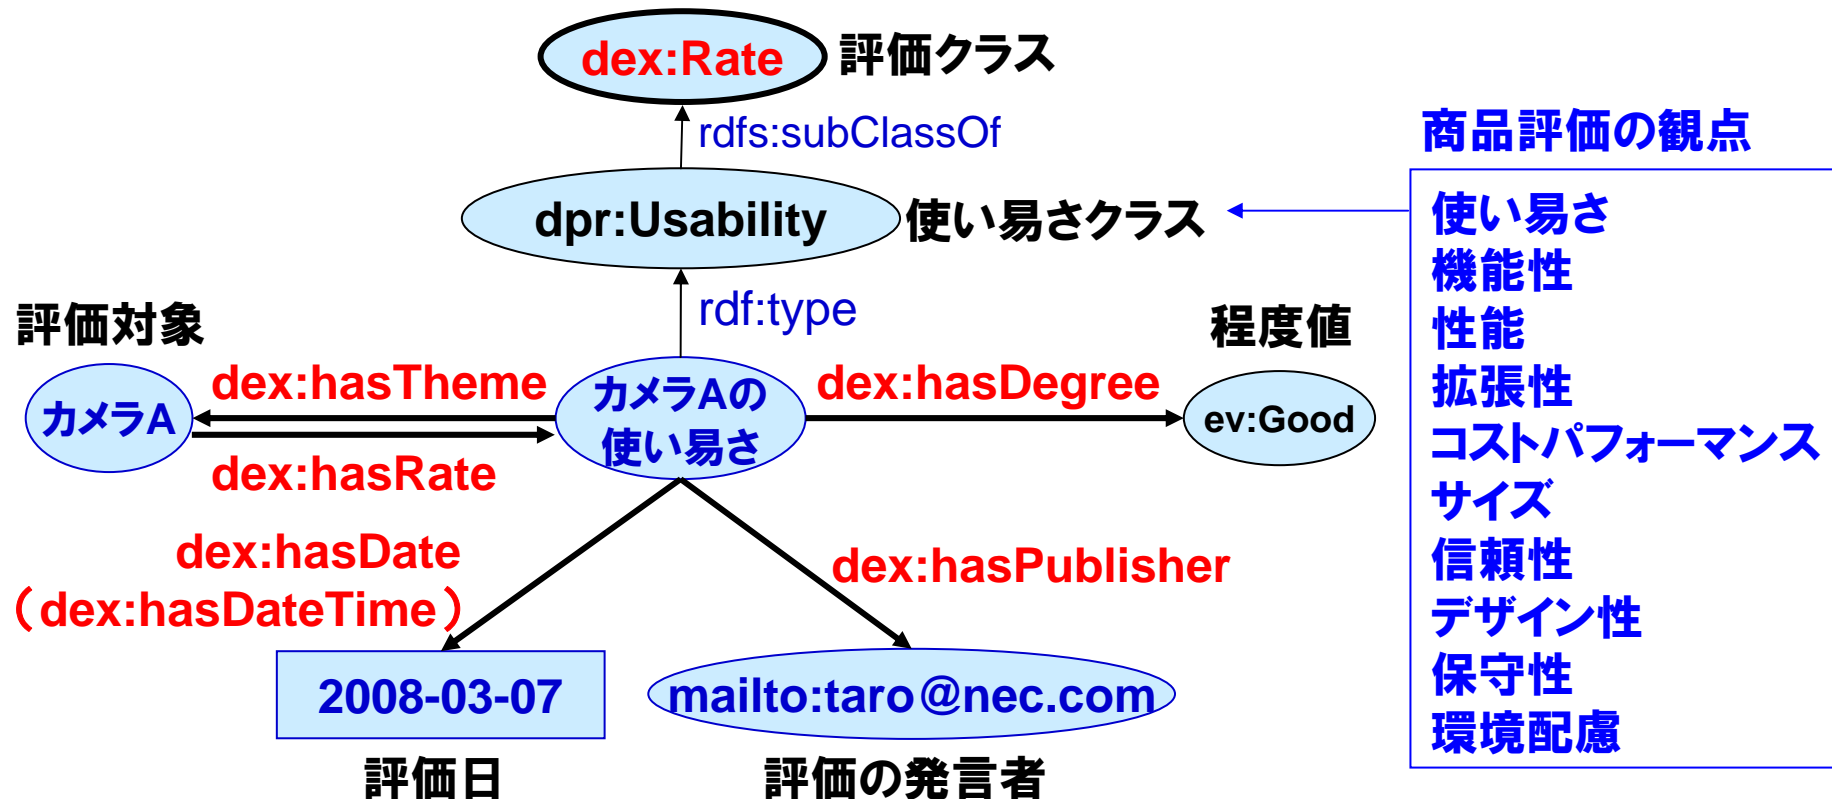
dex:Rate
評価クラス

rdfs:subClassOf

dpr:Usability
使い易さクラス

商品評価の観点

使い易さ
機能性
性能
拡張性
コストパフォーマンス
サイズ
信頼性
デザイン性
保守性
環境配慮

rdf:type

評価対象

程度値

カメラA

dex:hasTheme

カメラAの使い易さ

dex:hasDegree

ev:Good

dex:hasRate

dex:hasDate
（dex:hasDateTime）

dex:hasPublisher

2008-03-07

mailto:taro@nec.com

評価日

評価の発言者